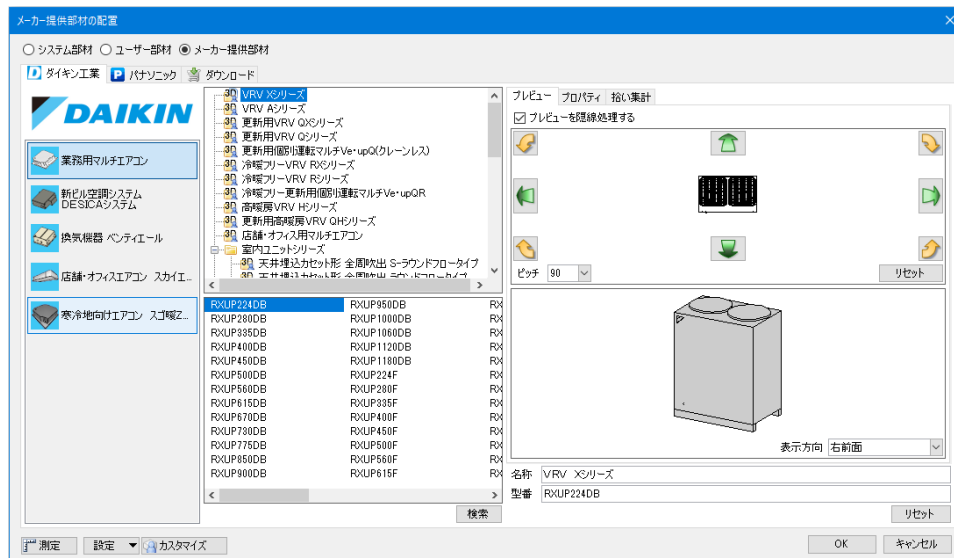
メーカー提供部材の配置

○ システム部材 ○ ユーザー部材 ● メーカー提供部材

ダイキン工業 パナソニック ダウンロード

DAIKIN

業務用マルチエアコン
新ビル空調システム DESICAシステム
換気機器 ベンチエール
店舗・オフィスエアコン スカイエ...
寒冷地向けエアコン スゴ暖Z...

VRV Xシリーズ
VRV Aシリーズ
更新用VRV QXシリーズ
更新用VRV Qシリーズ
更新用個別運転マルチVe・upQ(クーレンレス)
冷暖フリーVRV RXシリーズ
冷暖フリーVRV Rシリーズ
冷暖フリー更新用個別運転マルチVe・upQR
高暖房VRV Hシリーズ
更新用高暖房VRV QHシリーズ
店舗・オフィス用マルチエアコン
室内ユニットシリーズ
天井埋込カセット形 全周吹出 S-ラウンドフロータイプ
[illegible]

| | | |
|---|---|---|
| RXUP224DB | RXUP950DB | RX |
| RXUP280DB | RXUP1000DB | RX |
| RXUP335DB | RXUP1060DB | RX |
| RXUP400DB | RXUP1120DB | RX |
| RXUP450DB | RXUP1180DB | RX |
| RXUP500DB | RXUP224F | RX |
| RXUP560DB | RXUP280F | RX |
| RXUP615DB | RXUP335F | RX |
| RXUP670DB | RXUP400F | RX |
| RXUP730DB | RXUP450F | RX |
| RXUP775DB | RXUP500F | RX |
| RXUP850DB | RXUP560F | RX |
| RXUP900DB | RXUP615F | RX |

検索

プレビュー プロパティ 拾い集計
☑ プレビューを隠線処理する

ピッチ 90
リセット

表示方向 右前面

名称 VRV Xシリーズ
型番 RXUP224DB
リセット

測定 設定 カスタマイズ
OK キャンセル